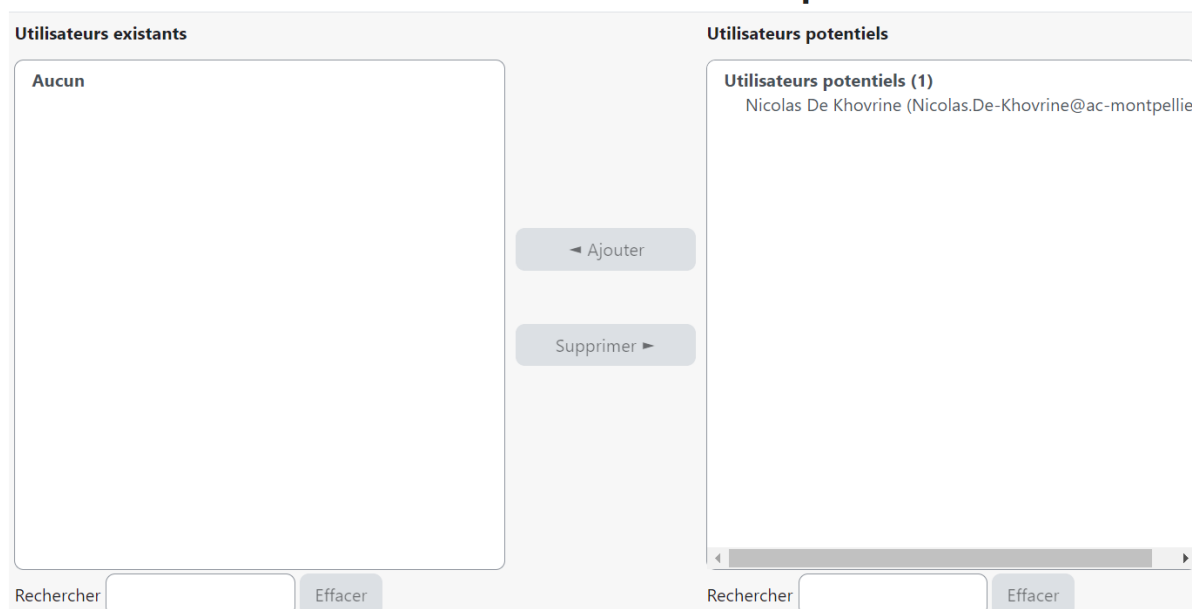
Utilisateurs existants

Aucun

◄ Ajouter

Supprimer ►

Utilisateurs potentiels

Utilisateurs potentiels (1)
Nicolas De Khovrine (Nicolas.De-Khovrine@ac-montpellie

Rechercher Effacer

Rechercher Effacer